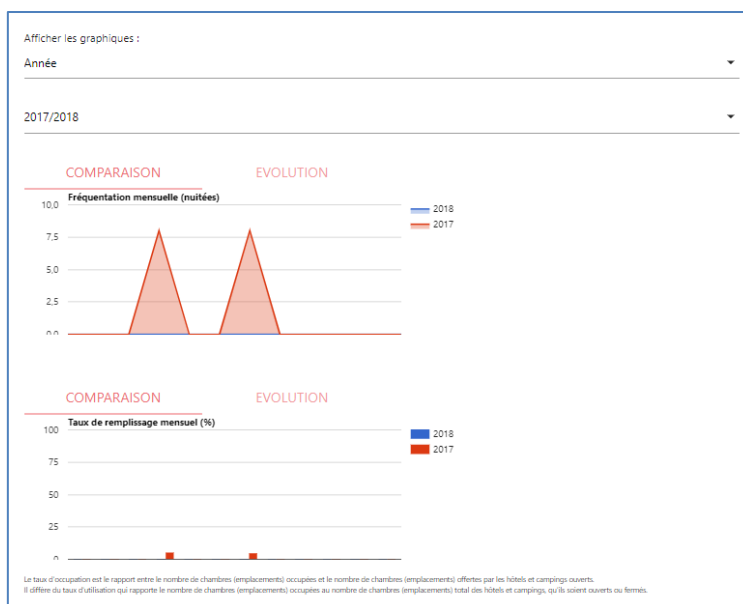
Afficher les graphiques :

Année

2017/2018

COMPARAISON EVOLUTION

Fréquentation mensuelle (nuitées)

10,0
7,5
5,0
2,5
0,0

2018
2017

COMPARAISON EVOLUTION

Taux de remplissage mensuel (%)

100
75
50
25
0

2018
2017

Le taux d'occupation est le rapport entre le nombre de chambres (emplacements) occupées et le nombre de chambres (emplacements) offertes par les hôtels et campings ouverts.
Il diffère du taux d'utilisation qui rapporte le nombre de chambres (emplacements) occupées au nombre de chambres (emplacements) total des hôtels et campings, qu'ils soient ouverts ou fermés.